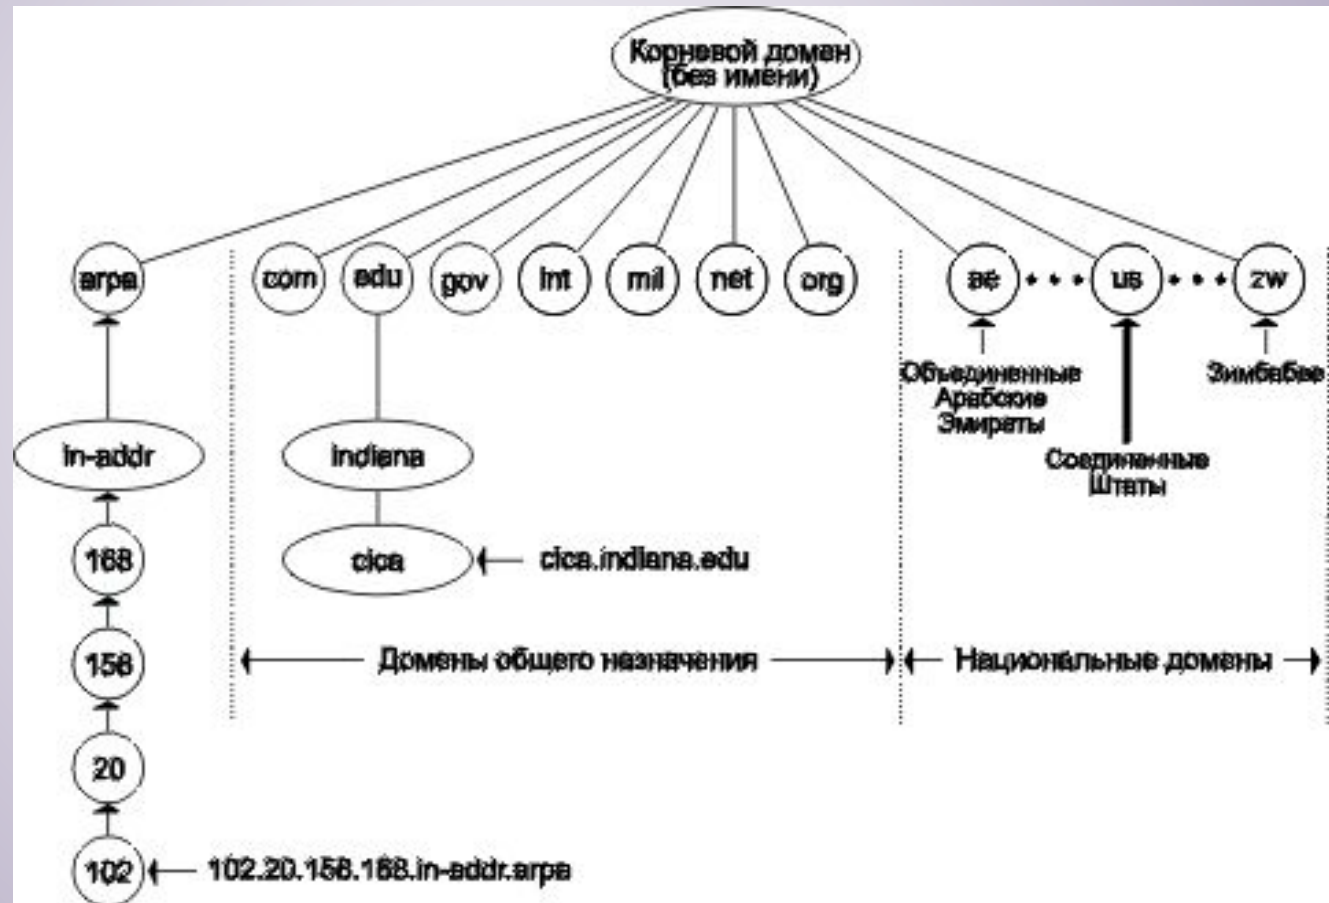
Корневой домен (без имени)

arpa

com

edu

gov

int

mil

net

org

ae

us

zw

Объединенные Арабские Эмираты

Зимбабве

Соединенные Штаты

in-addr

indiana

168

cica

cica.indiana.edu

158

Домены общего назначения

Национальные домены

20

102

102.20.158.168.in-addr.arpa